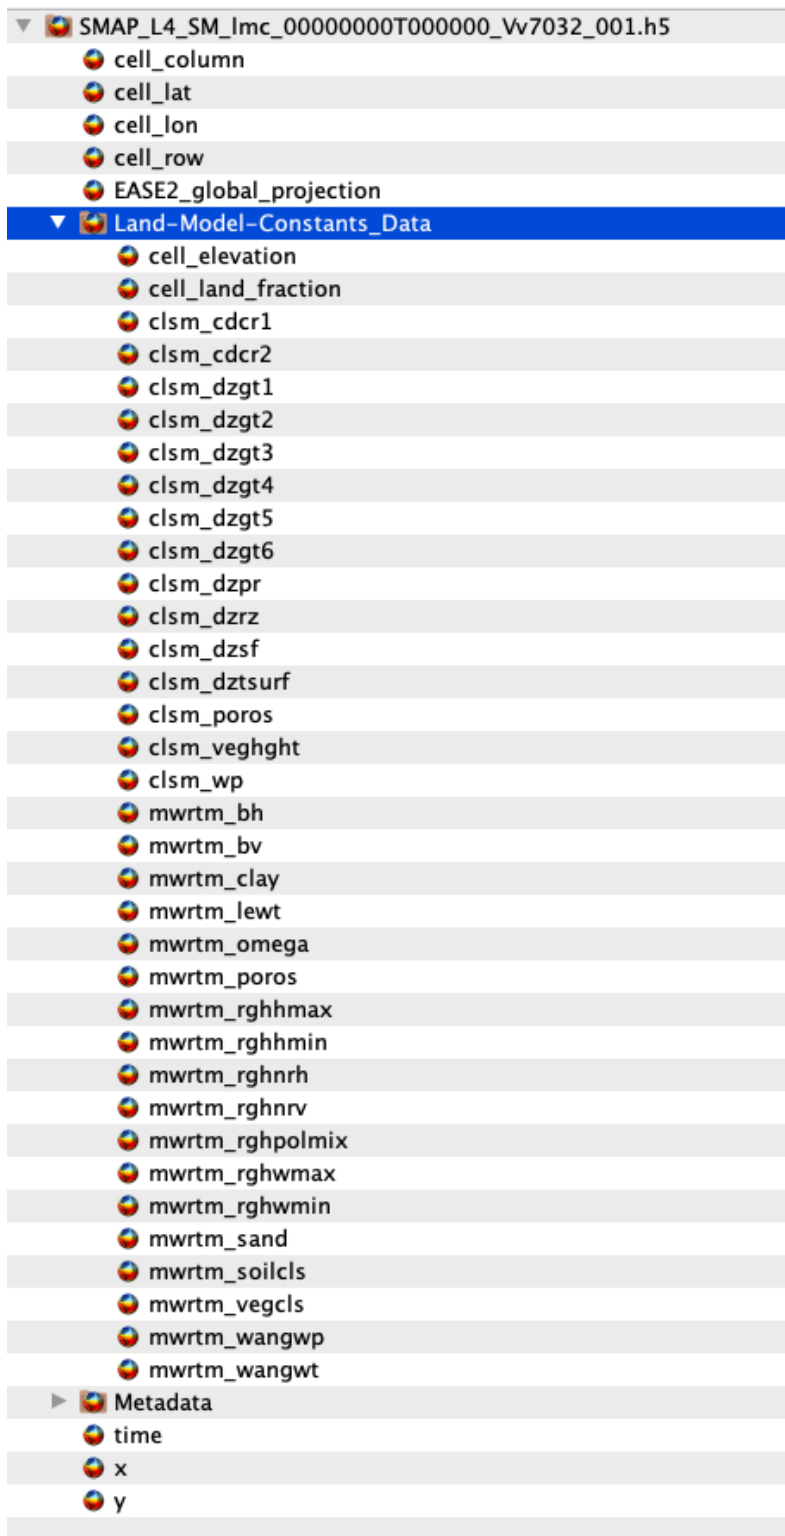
SMAP_L4_SM_lmc_00000000T000000_Vv7032_001.h5
cell_column
cell_lat
cell_lon
cell_row
EASE2_global_projection
Land-Model-Constants_Data
cell_elevation
cell_land_fraction
clsm_cdcr1
clsm_cdcr2
clsm_dzgt1
clsm_dzgt2
clsm_dzgt3
clsm_dzgt4
clsm_dzgt5
clsm_dzgt6
clsm_dzpr
clsm_dzrz
clsm_dzsf
clsm_dztsurf
clsm_poros
clsm_veghght
clsm_wp
mwrtm_bh
mwrtm_bv
mwrtm_clay
mwrtm_lewt
mwrtm_omega
mwrtm_poros
mwrtm_rghhmax
mwrtm_rghhmin
mwrtm_rghnrh
mwrtm_rghnrv
mwrtm_rghpolmix
mwrtm_rghwmax
mwrtm_rghwmin
mwrtm_sand
mwrtm_soilcls
mwrtm_vegcls
mwrtm_wangwp
mwrtm_wangwt
Metadata
time
x
y